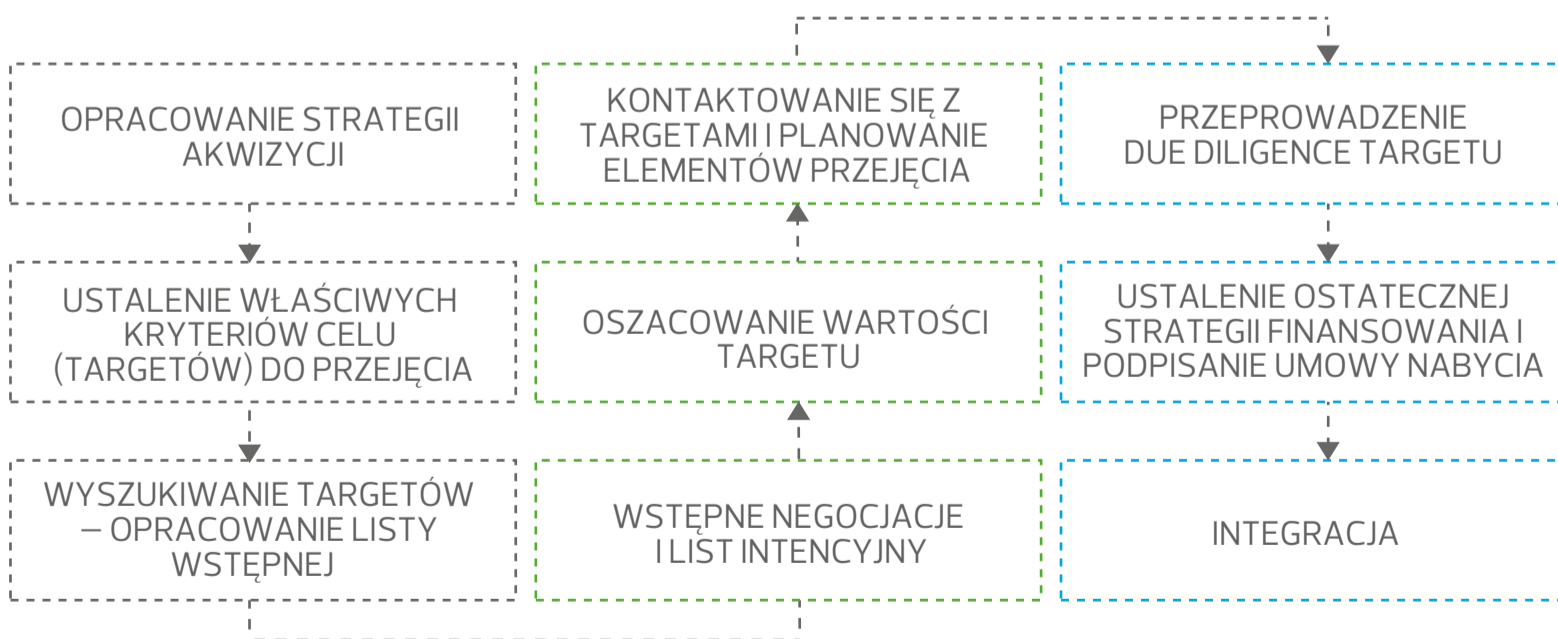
OPRACOWANIE STRATEGII AKWIZYCJI

USTALENIE WŁAŚCIWYCH KRYTERIÓW CELU (TARGETÓW) DO PRZEJĘCIA

WYSZUKIWANIE TARGETÓW – OPRACOWANIE LISTY WSTĘPNEJ

WSTĘPNE NEGOCJACJE I LIST INTENCYJNY

OSZACOWANIE WARTOŚCI TARGETU

KONTAKTOWANIE SIĘ Z TARGETAMI I PLANOWANIE ELEMENTÓW PRZEJĘCIA

PRZEPROWADZENIE DUE DILIGENCE TARGETU

USTALENIE OSTATECZNEJ STRATEGII FINANSOWANIA I PODPISANIE UMOWY NABYCIA

INTEGRACJA